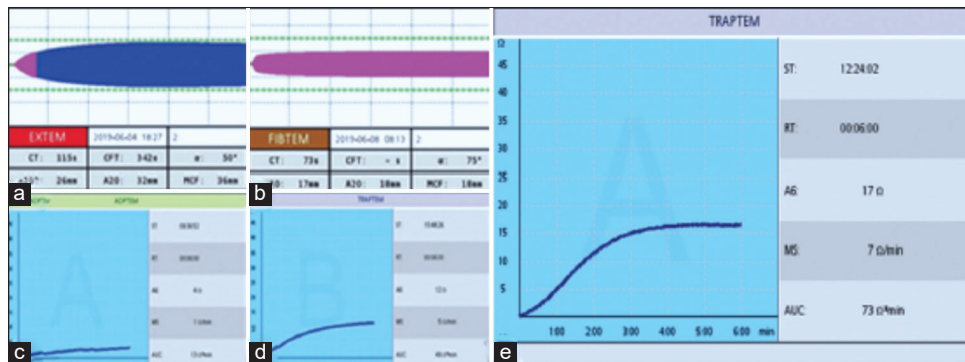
EXTEM 2019-06-04 18:27 2

CT: 115s CFT: 342s α: 50°

A10: 26mm A20: 32mm MCF: 36mm

a

FIBTEM 2019-06-08 08:13 2

CT: 73s CFT: - s α: 75°

A10: 17mm A20: 18mm MCF: 18mm

b

ADPTEM

A

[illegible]

c

TRAPTEM

B

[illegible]

d

TRAPTEM

Ω

45

40

35

30

25

20

15

10

5

A

1:00 2:00 3:00 4:00 5:00 6:00 min

ST: 12:24:02

RT: 00:06:00

A6: 17 Ω

M5: 7 Ω/min

AUC: 73 Ω*min

e